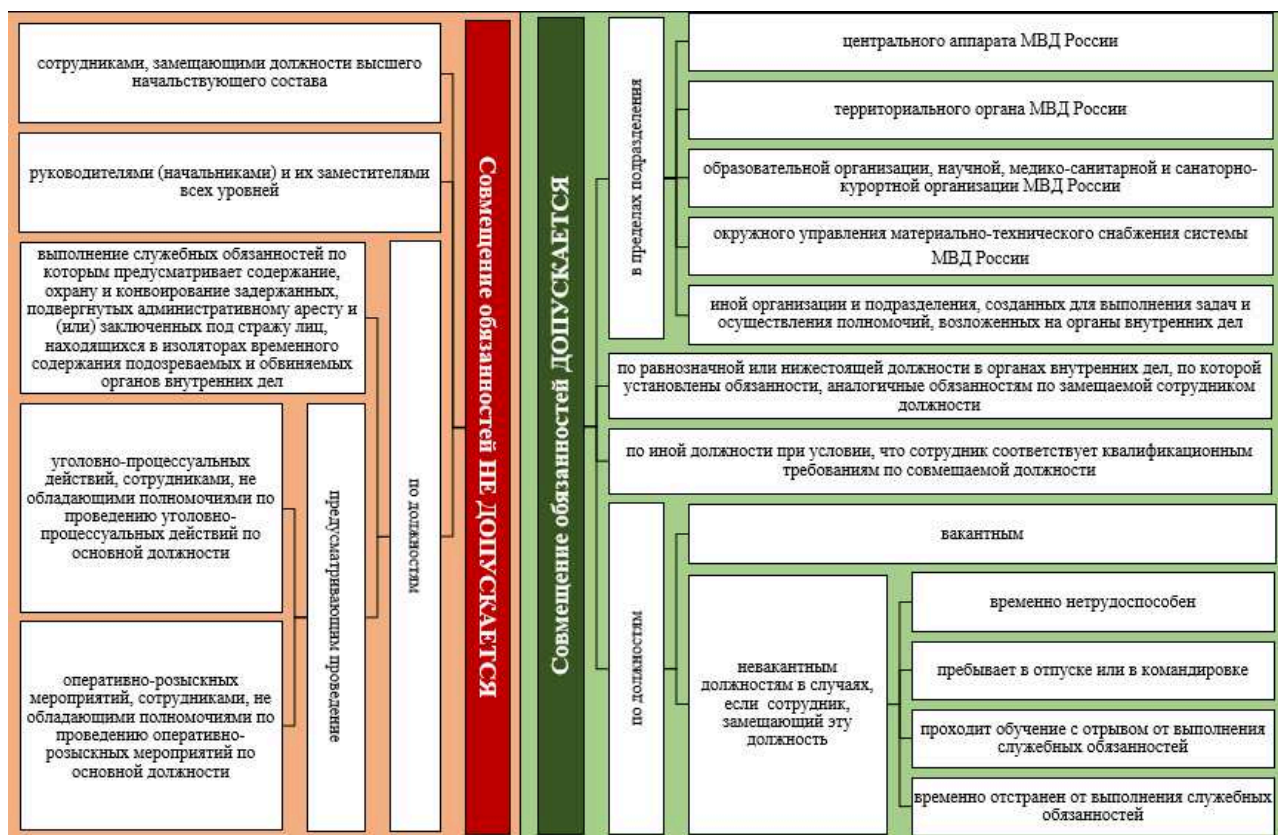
сотрудниками, замещающими должности высшего начальствующего состава

руководителями (начальниками) и их заместителями всех уровней

выполнение служебных обязанностей по которым предусматривает содержание, охрану и конвоирование задержанных, подвергнутых административному аресту и (или) заключенных под стражу лиц, находящихся в изоляторах временного содержания подозреваемых и обвиняемых органов внутренних дел

уголовно-процессуальных действий, сотрудниками, не обладающими полномочиями по проведению уголовно-процессуальных действий по основной должности

оперативно-розыскных мероприятий, сотрудниками, не обладающими полномочиями по проведению оперативно-розыскных мероприятий по основной должности

предусматривающим проведение

по должностям

Совмещение обязанностей НЕ ДОПУСКАЕТСЯ

Совмещение обязанностей ДОПУСКАЕТСЯ

в пределах подразделения

центрального аппарата МВД России

территориального органа МВД России

образовательной организации, научной, медико-санитарной и санаторно-курортной организации МВД России

окружного управления материально-технического снабжения системы МВД России

иной организации и подразделения, созданных для выполнения задач и осуществления полномочий, возложенных на органы внутренних дел

по равнозначной или нижестоящей должности в органах внутренних дел, по которой установлены обязанности, аналогичные обязанностям по замещаемой сотрудником должности

по иной должности при условии, что сотрудник соответствует квалификационным требованиям по совмещаемой должности

по должностям

вакантным

невакантным должностям в случаях, если сотрудник, замещающий эту должность

временно нетрудоспособен

пребывает в отпуске или в командировке

проходит обучение с отрывом от выполнения служебных обязанностей

временно отстранен от выполнения служебных обязанностей